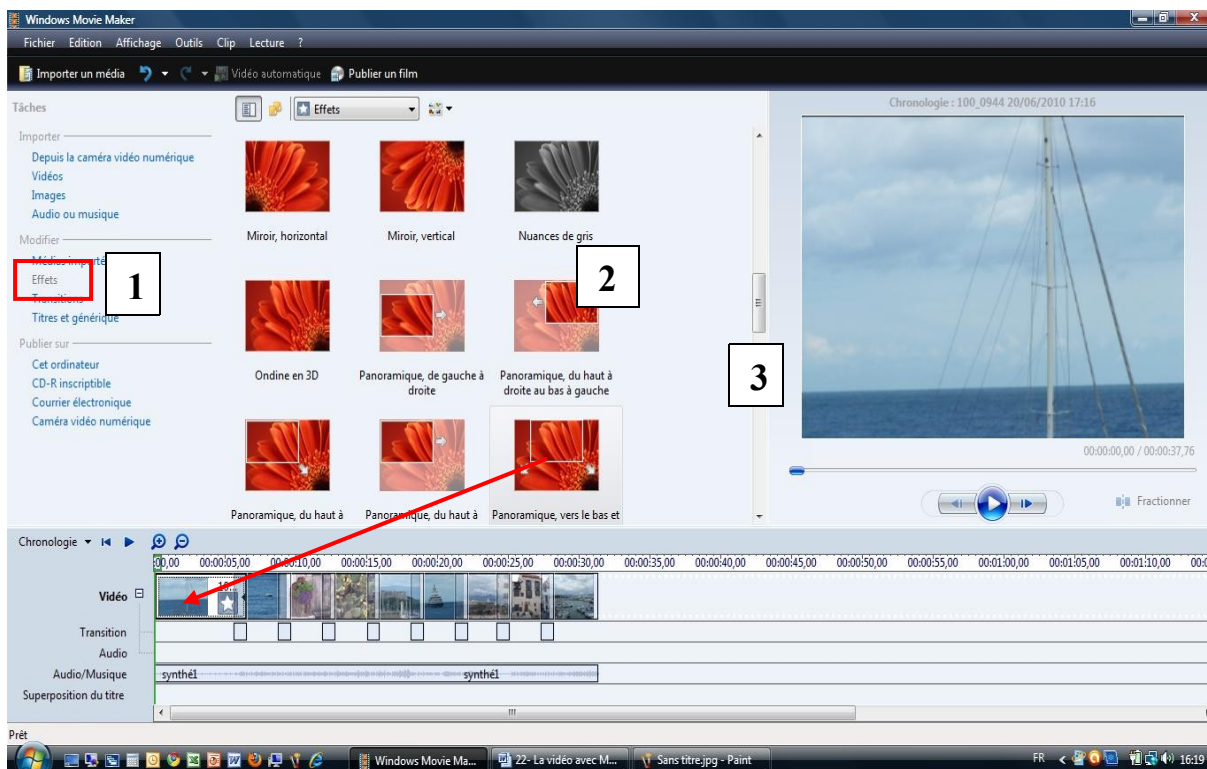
Windows Movie Maker

Fichier Edition Affichage Outils Clip Lecture ?

Importer un média Vidéo automatique Publier un film

Tâches

Importer
Depuis la caméra vidéo numérique
Vidéos
Images
Audio ou musique

Modifier
Médias importés
Effets
Transitions
Titres et générique

Publier sur
Cet ordinateur
CD-R inscriptible
Courrier électronique
Caméra vidéo numérique

1

Effets

Miroir, horizontal
Miroir, vertical
Nuances de gris
Ondine en 3D
Panoramique, de gauche à droite
Panoramique, du haut à droite au bas à gauche
Panoramique, du haut à
Panoramique, du haut à
Panoramique, vers le bas et

2

3

Chronologie : 100_0944 20/06/2010 17:16

00:00:00,00 / 00:00:37,76

Fractionner

Chronologie

0,00 00:00:05,00 00:00:10,00 00:00:15,00 00:00:20,00 00:00:25,00 00:00:30,00 00:00:35,00 00:00:40,00 00:00:45,00 00:00:50,00 00:00:55,00 00:01:00,00 00:01:05,00 00:01:10,00

Vidéo
Transition
Audio
Audio/Musique
Superposition du titre

synthé1
synthé1

Prêt

Windows Movie Ma...
22- La vidéo avec M...
Sans titre.jpg - Paint
FR 16:19